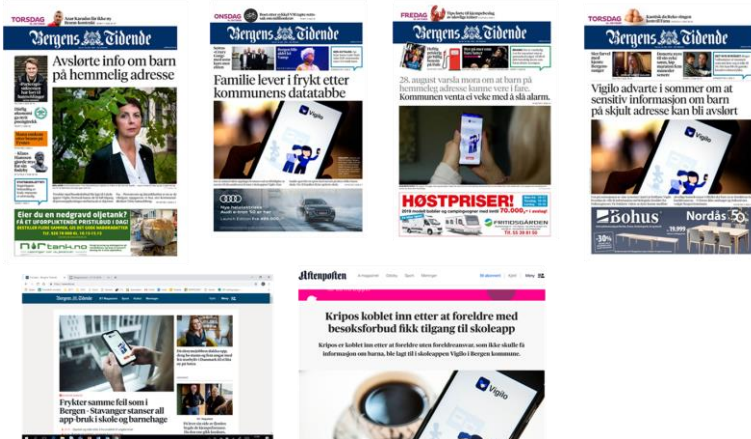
TORSDAG

Bergens Tidende

Avslørte info om barn på hemmelig adresse

Eier du en nedgravd oljetank?

ONSDAG

Bergens Tidende

Familie lever i frykt etter kommunens datatabbe

Vigilo

FREDAG

Bergens Tidende

28. august varsla mora om at barn på hemmelig adresse kunne vere i fare. Kommunen venta ei veke med å slå alarm.

HØSTPRISER!

TORSDAG

Bergens Tidende

Vigilo advarte i sommer om at sensitiv informasjon om barn på skjult adresse kan bli avslørt

Bohus

Nordås

Bergens Tidende

Frykter samme feil som i Bergen - Stavanger stanser all app-bruk i skole og barnehage

Aftenposten

Kripos koblet inn etter at foreldre med besøksforbud fikk tilgang til skoleapp

Kripos er koblet inn etter at foreldre uten foreldreansvar, som ikke skulle få informasjon om barna, ble lagt til i skoleappen Vigilo i Bergen kommune.

Vigilo